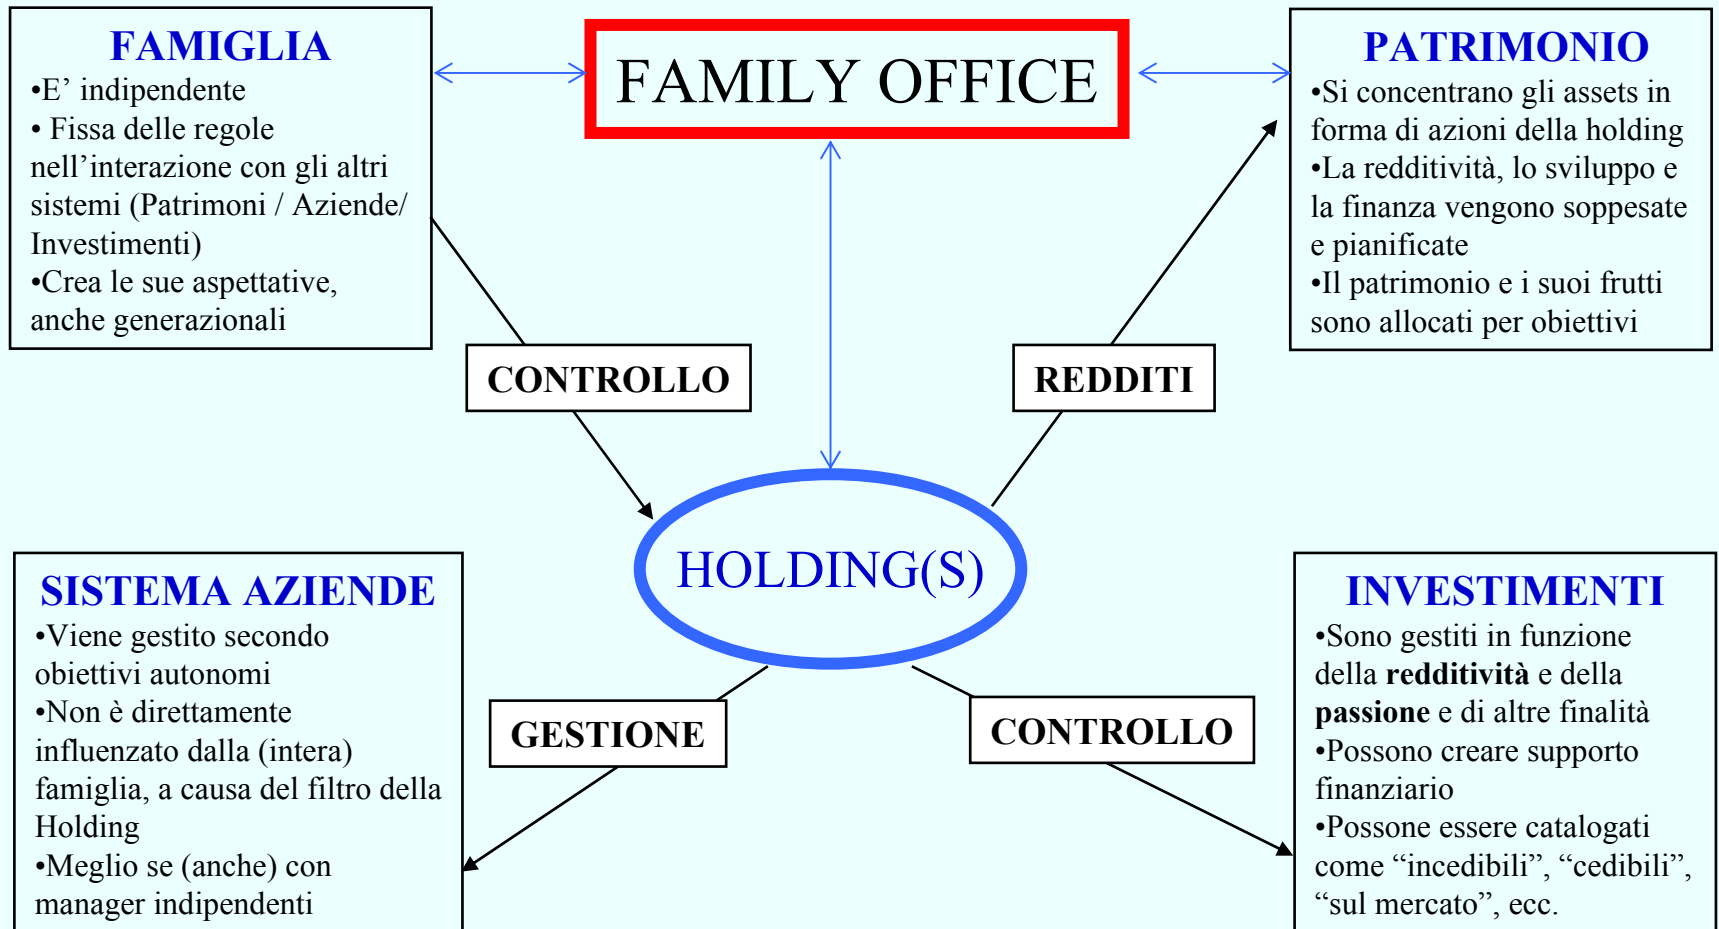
FAMIGLIA
•E' indipendente
• Fissa delle regole nell'interazione con gli altri sistemi (Patrimoni / Aziende/ Investimenti)
•Crea le sue aspettative, anche generazionali

FAMILY OFFICE

PATRIMONIO
•Si concentrano gli assets in forma di azioni della holding
•La redditività, lo sviluppo e la finanza vengono soppesate e pianificate
•Il patrimonio e i suoi frutti sono allocati per obiettivi

CONTROLLO

REDDITI

HOLDING(S)

SISTEMA AZIENDE
•Viene gestito secondo obiettivi autonomi
•Non è direttamente influenzato dalla (intera) famiglia, a causa del filtro della Holding
•Meglio se (anche) con manager indipendenti

GESTIONE

CONTROLLO

INVESTIMENTI
•Sono gestiti in funzione della **redditività** e della **passione** e di altre finalità
•Possono creare supporto finanziario
•Possone essere catalogati come "incedibili", "cedibili", "sul mercato", ecc.